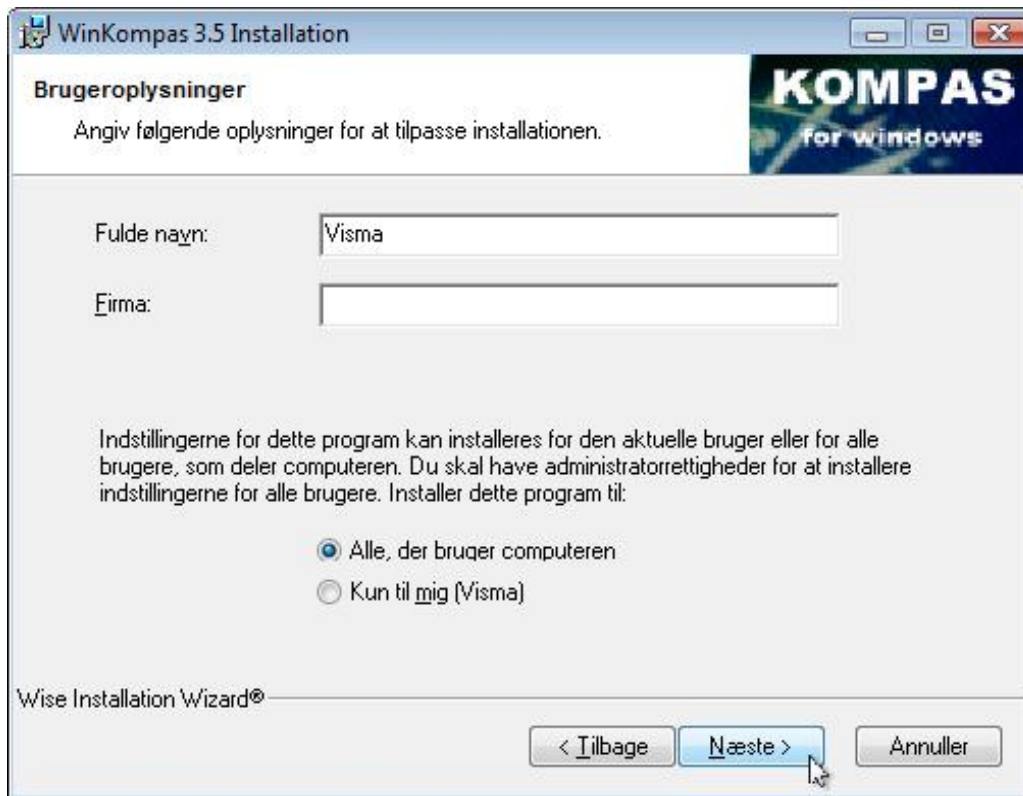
WinKompas 3.5 Installation

Brugeroplysninger

Angiv følgende oplysninger for at tilpasse installationen.

KOMPAS
for windows

Fulde navn: Visma

Firma:

Indstillingerne for dette program kan installeres for den aktuelle bruger eller for alle brugere, som deler computeren. Du skal have administratorrettigheder for at installere indstillingerne for alle brugere. Installer dette program til:

Alle, der bruger computeren

Kun til mig (Visma)

Wise Installation Wizard®

< Tilbage

Næste >

Annuller